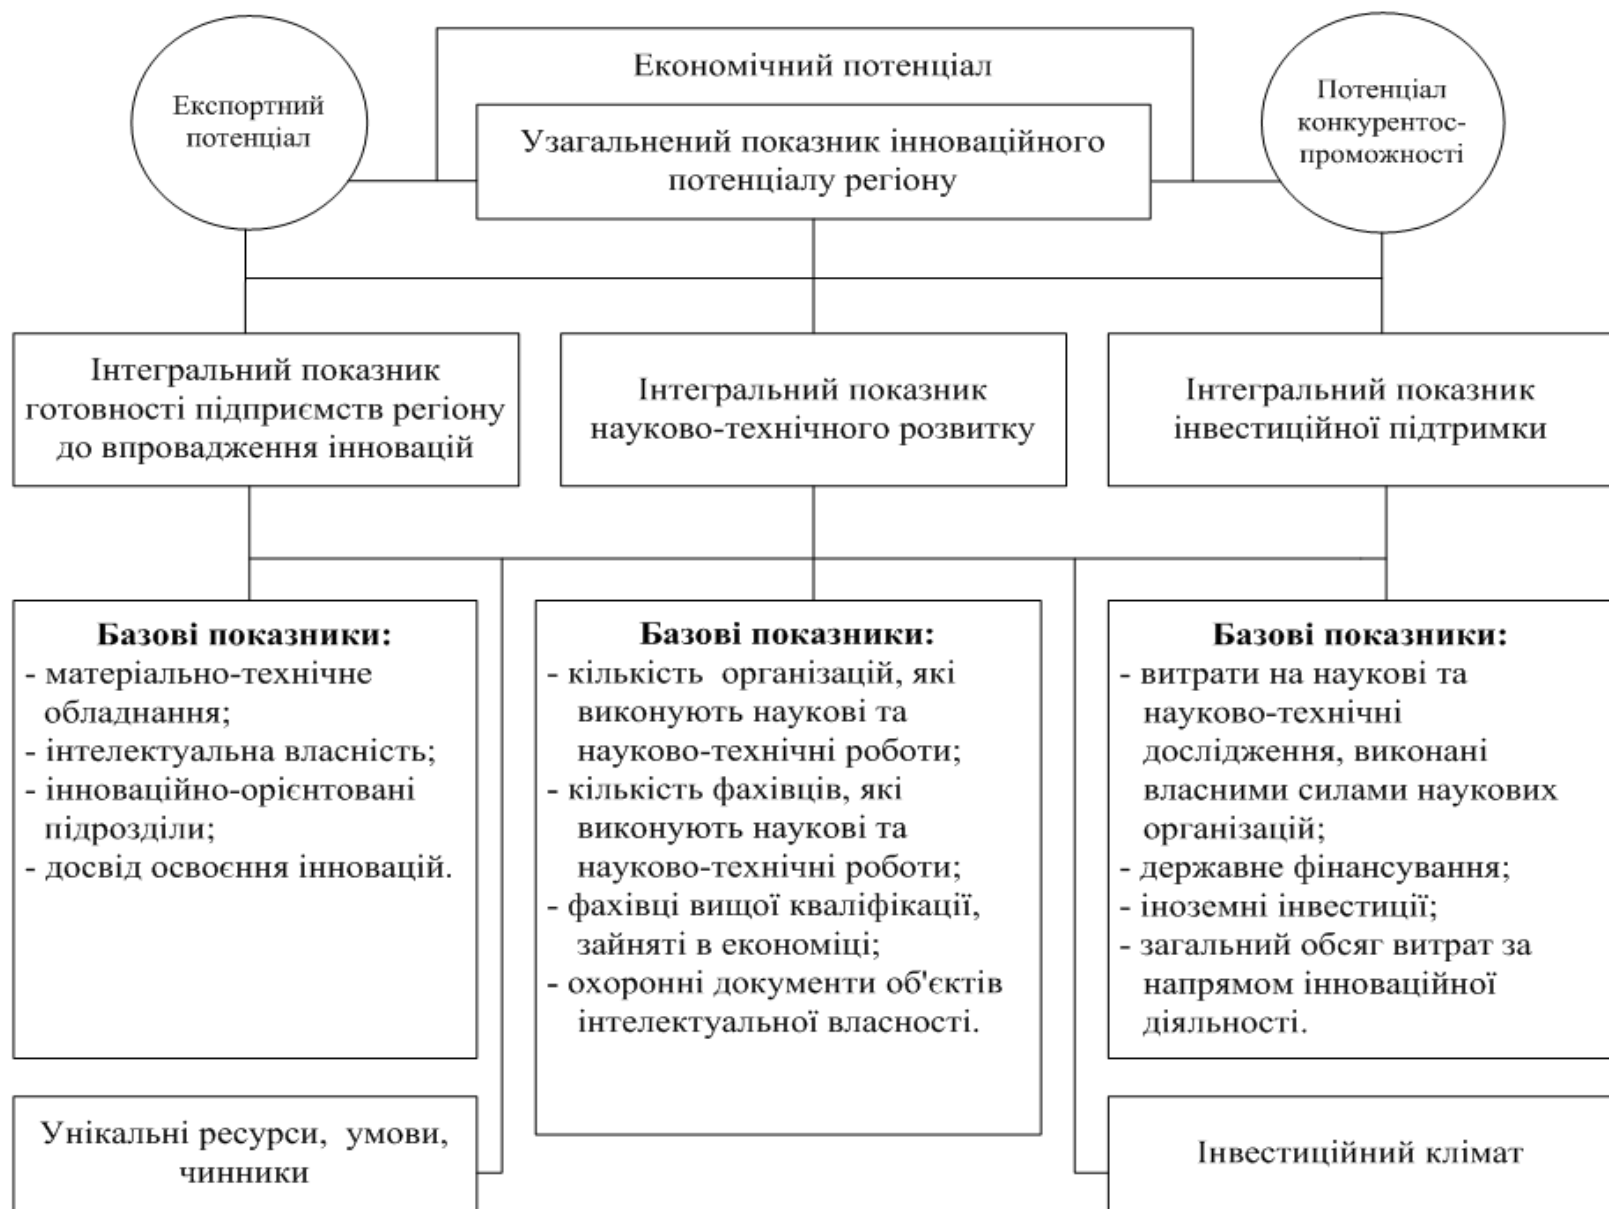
Експортний потенціал

Економічний потенціал

Узагальнений показник інноваційного потенціалу регіону

Потенціал конкурентоспроможності

Інтегральний показник готовності підприємств регіону до впровадження інновацій

Інтегральний показник науково-технічного розвитку

Інтегральний показник інвестиційної підтримки

Базові показники:
- матеріально-технічне обладнання;
- інтелектуальна власність;
- інноваційно-орієнтовані підрозділи;
- досвід освоєння інновацій.

Базові показники:
- кількість організацій, які виконують наукові та науково-технічні роботи;
- кількість фахівців, які виконують наукові та науково-технічні роботи;
- фахівці вищої кваліфікації, зайняті в економіці;
- охоронні документи об'єктів інтелектуальної власності.

Базові показники:
- витрати на наукові та науково-технічні дослідження, виконані власними силами наукових організацій;
- державне фінансування;
- іноземні інвестиції;
- загальний обсяг витрат за напрямом інноваційної діяльності.

Унікальні ресурси, умови, чинники

Інвестиційний клімат